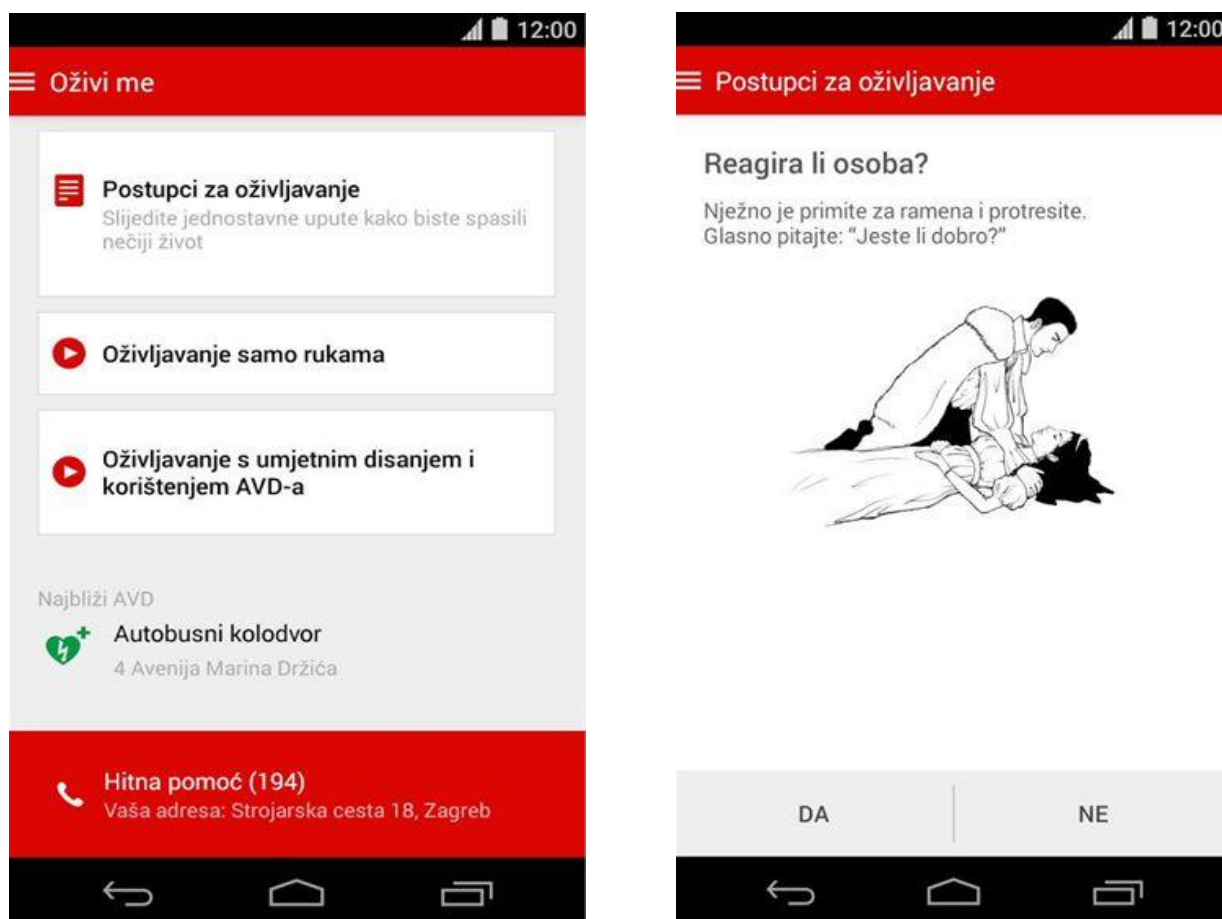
12:00

Oživi me

Postupci za oživljavanje
Slijedite jednostavne upute kako biste spasili nečiji život

Oživljavanje samo rukama

Oživljavanje s umjetnim disanjem i korištenjem AVD-a

Najbliži AVD

Autobusni kolodvor
4 Avenija Marina Držića

Hitna pomoć (194)
Vaša adresa: Strojarska cesta 18, Zagreb

12:00

Postupci za oživljavanje

Reagira li osoba?

Nježno je primite za ramena i protresite.
Glasno pitajte: "Jeste li dobro?"

DA

NE